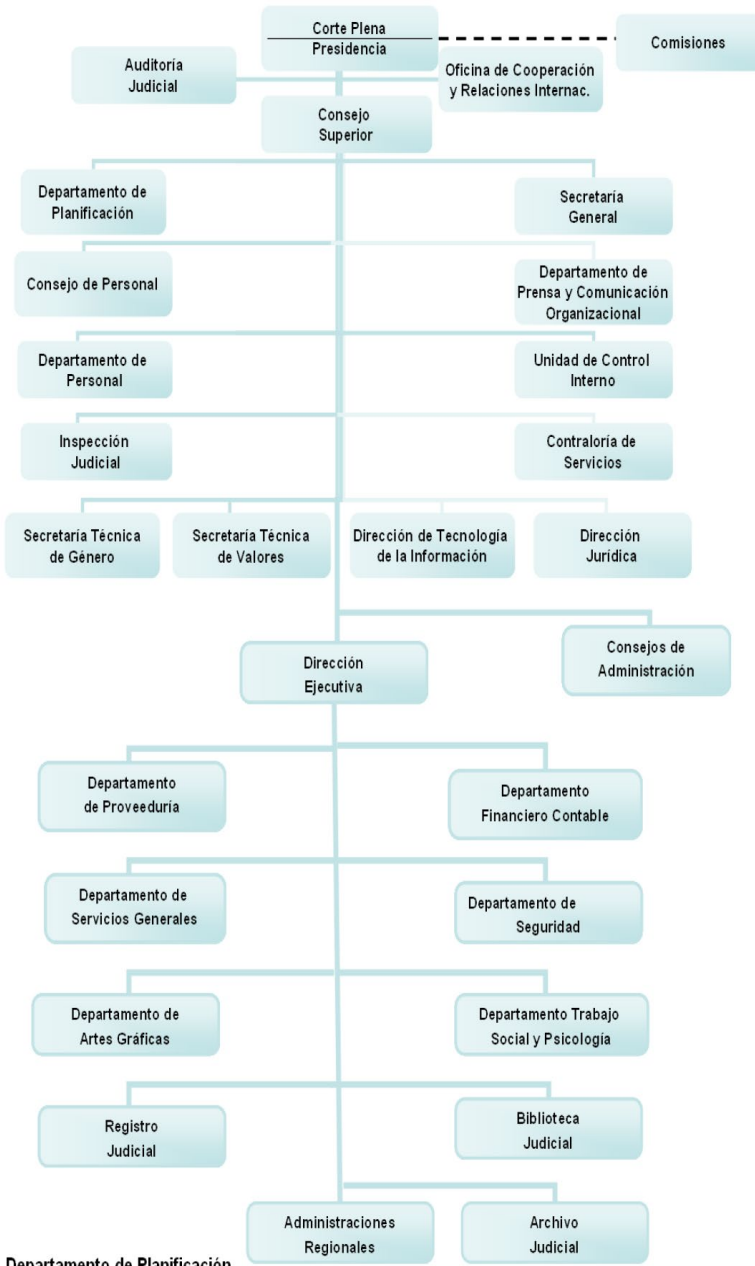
Corte Plena
Presidencia

Comisiones

Auditoría Judicial

Oficina de Cooperación y Relaciones Internac.

Consejo Superior

Departamento de Planificación

Secretaría General

Consejo de Personal

Departamento de Prensa y Comunicación Organizacional

Departamento de Personal

Unidad de Control Interno

Inspección Judicial

Contraloría de Servicios

Secretaría Técnica de Género

Secretaría Técnica de Valores

Dirección de Tecnología de la Información

Dirección Jurídica

Consejos de Administración

Dirección Ejecutiva

Departamento de Proveeduría

Departamento Financiero Contable

Departamento de Servicios Generales

Departamento de Seguridad

Departamento de Artes Gráficas

Departamento Trabajo Social y Psicología

Registro Judicial

Biblioteca Judicial

Administraciones Regionales

Archivo Judicial

Departamento de Planificación